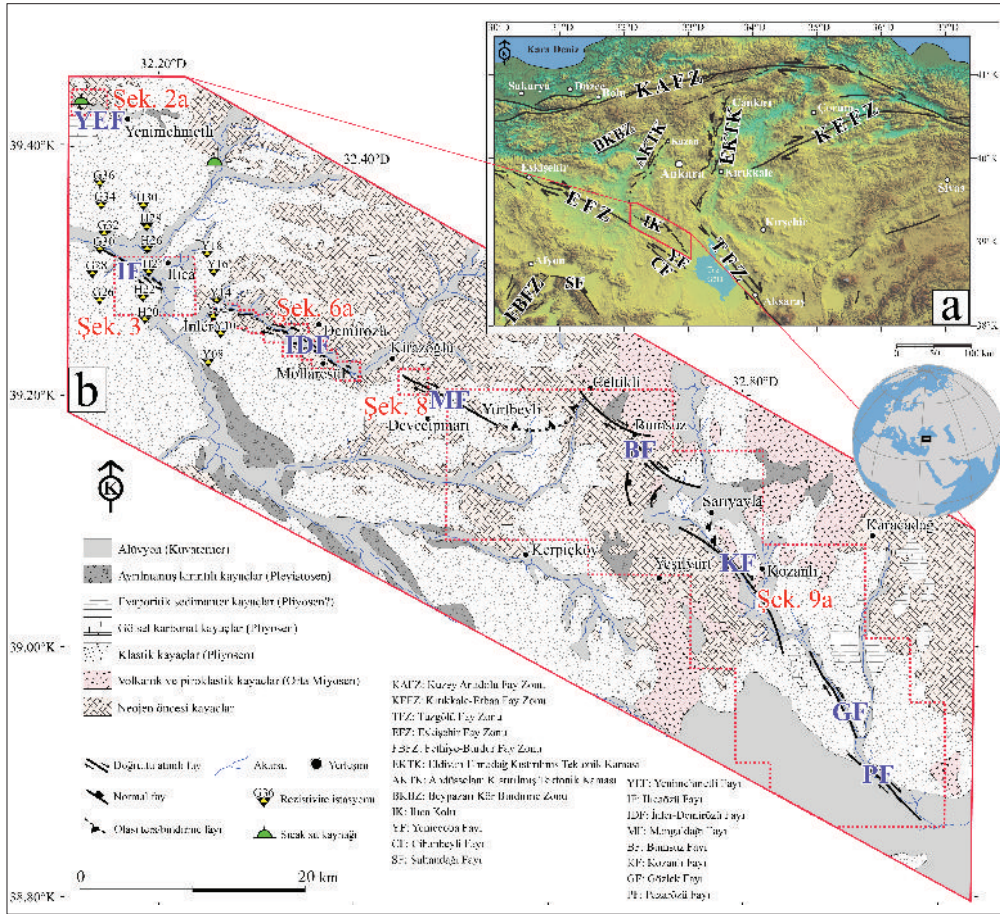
32.20°D
32.40°D
32.80°D
39.40°K
39.20°K
39.00°K
38.80°K

Şek. 2a
YEF
Yenimehmetli
G36
G34
H30
H28
G32
G30
H26
Y18
G28
IF
H22
Ilıca
Y16
G26
H24
H20
Y14
Y12
Şek. 3
Şek. 6a
İnler
Demirözü
IDF
Mollaresul
Y08
Kirazoğlu
Şek. 8
MF
Yurtbeyli
Deveçipınarı
Çeltikli
Bumsuz
BF
Sarıyayla
Karacadağ
Kerpiçköy
Yeşilyurt
KF
Kozanlı
Şek. 9a
GF
PF
b
K

Kara Deniz
Sakarya
Düzce
Bolu
KAFZ
Çankırı
Çorum
KEFZ
BKBZ
AKTK
EKTK
Kazan
Ankara
Kırıkkale
Eskişehir
Sivas
EFZ
IK
TFZ
Kırşehir
CF
YF
Afyon
Tuz Gölü
SF
FBFZ
Aksaray
a
0 50 100 km

Alüvyon (Kuvaterner)
Ayrılmamış karasal kayaçlar (Pleyistosen)
Evaporitik sedimanter kayaçlar (Pliyosen?)
Gölsel karbonat kayaçlar (Pliyosen)
Klastik kayaçlar (Pliyosen)
Volkanik ve piroklastik kayaçlar (Orta Miyosen)
Neojen öncesi kayaçlar

Doğrultu atımlı fay
Akarsu
Yerleşim
Normal fay
G36 Rezistivite istasyonu
Olası terslenmiş fay
Sıcak su kaynağı

0 20 km

KAFZ: Kuzey Anadolu Fay Zonu
KEFZ: Kırıkkale-Erbaa Fay Zonu
TFZ: Tuzgölü Fay Zonu
EFZ: Eskişehir Fay Zonu
FBFZ: Fethiye-Burdur Fay Zonu
EKTK: Eldivan-Elmadağ Kırıkkale Tektonik Kaması
AKTK: Aydoğanlar-Kırıkkale Tektonik Kaması
BKBZ: Beypazarı-Kös Bindirme Zonu
IK: Ilıca Kolu
YF: Yeniceoba Fayı
CF: Cihanbeyli Fayı
SF: Sultandağı Fayı

YEF: Yenimehmetli Fayı
IF: Ilıcaözü Fayı
IDF: İnler-Demirözü Fayı
MF: Mangırdağı Fayı
BF: Bumsuz Fayı
KF: Kozanlı Fayı
GF: Gözlek Fayı
PF: Pesazözü Fayı